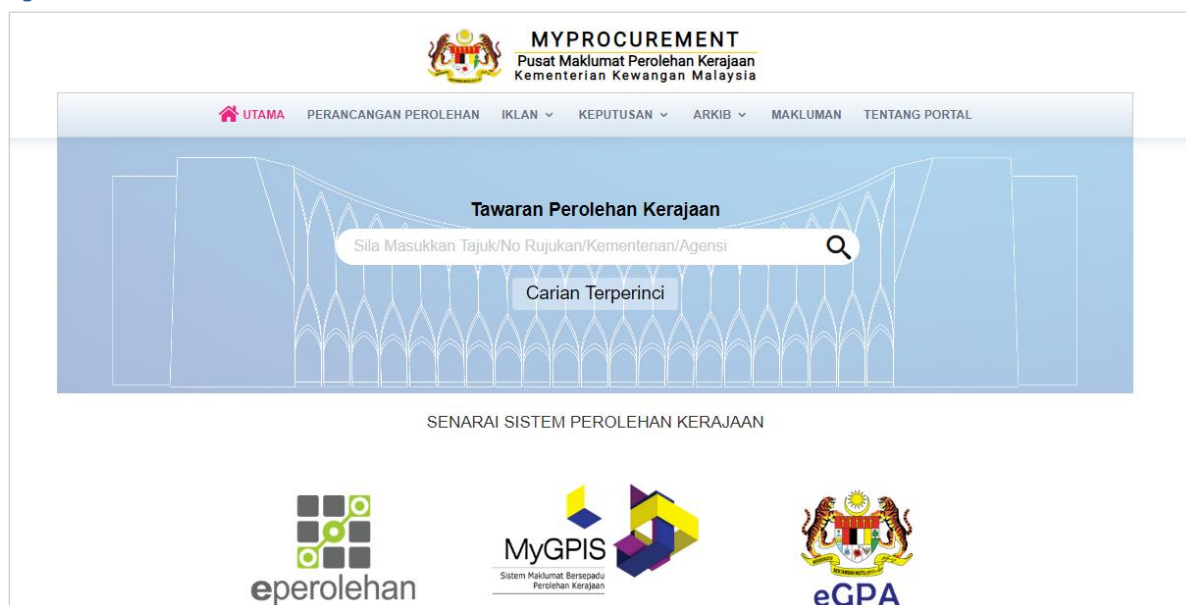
MYPROCUREMENT
Pusat Maklumat Perolehan Kerajaan
Kementerian Kewangan Malaysia

UTAMA PERANCANGAN PEROLEHAN IKLAN KEPUTUSAN ARKIB MAKLUMAN TENTANG PORTAL

Tawaran Perolehan Kerajaan

Sila Masukkan Tajuk/No Rujukan/Kementerian/Agensi

Carian Terperinci

SENARAI SISTEM PEROLEHAN KERAJAAN

eperolehan

MyGPIS
Sistem Maklumat Bersepadu Perolehan Kerajaan

eGPA